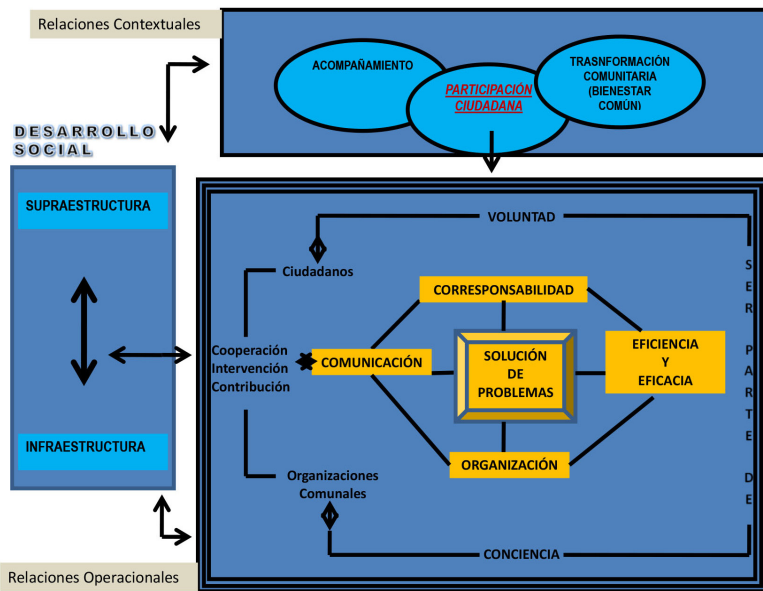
Relaciones Contextuales

ACOMPAÑAMIENTO

PARTICIPACIÓN CIUDADANA

TRASNFORMACIÓN COMUNITARIA (BIENESTAR COMÚN)

DESARROLLO SOCIAL

SUPRAESTRUCTURA

INFRAESTRUCTURA

VOLUNTAD

Ciudadanos

CORRESPONSABILIDAD

Cooperación
Intervención
Contribución

COMUNICACIÓN

SOLUCIÓN DE PROBLEMAS

EFICIENCIA Y EFICACIA

ORGANIZACIÓN

Organizaciones Comunales

CONCIENCIA

S E R P A R T E D E

Relaciones Operacionales